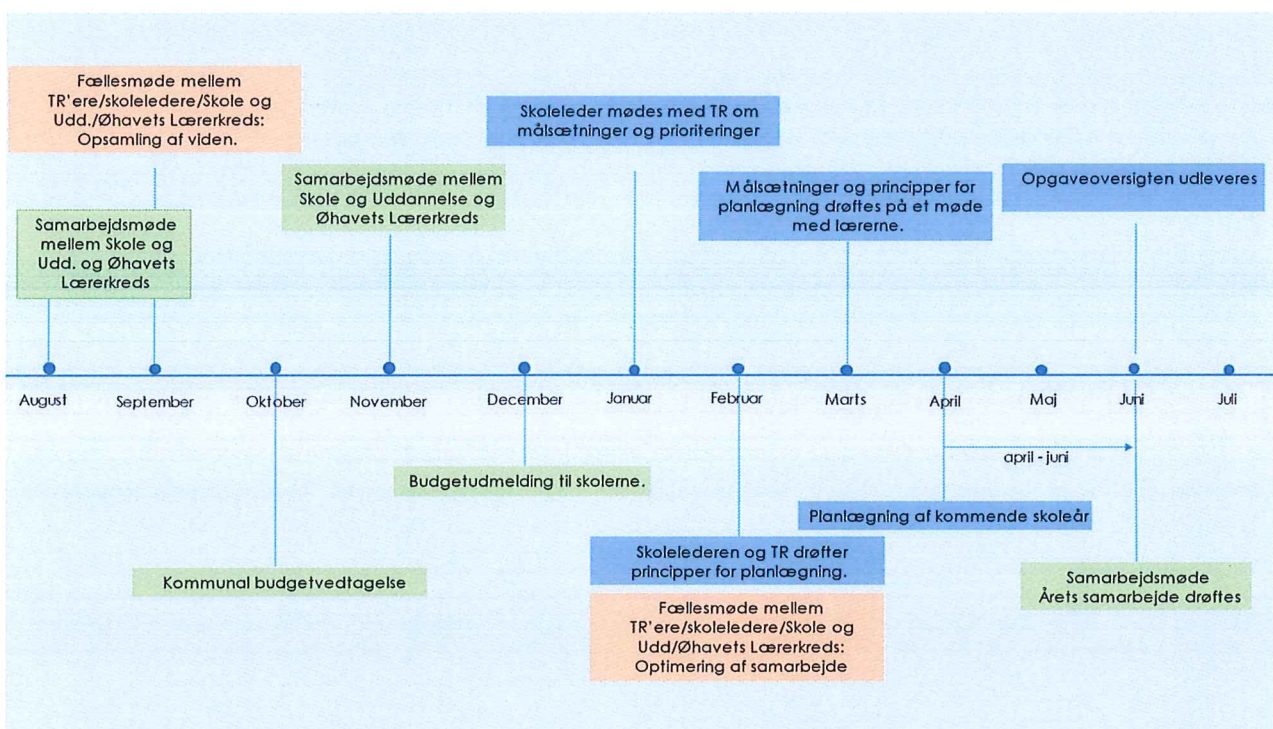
Fællesmøde mellem TR'ere/skoleledere/Skole og Udd./Øhavets Lærerkreds: Opsamling af viden.

Skoleleder mødes med TR om målsætninger og prioriteringer

Samarbejdsmøde mellem Skole og Uddannelse og Øhavets Lærerkreds

Målsætninger og principper for planlægning drøftes på et møde med lærerne.

Opgaveoversigten udleveres

Samarbejdsmøde mellem Skole og Udd. og Øhavets Lærerkreds

August

September

Oktober

November

December

Januar

Februar

Marts

April

Maj

Juni

Juli

april - juni

Budgetudmelding til skolerne.

Planlægning af kommende skoleår

Skolelederen og TR drøfter principper for planlægning.

Kommunal budgetvedtagelse

Samarbejdsmøde Årets samarbejde drøftes

Fællesmøde mellem TR'ere/skoleledere/Skole og Udd/Øhavets Lærerkreds: Optimering af samarbejde